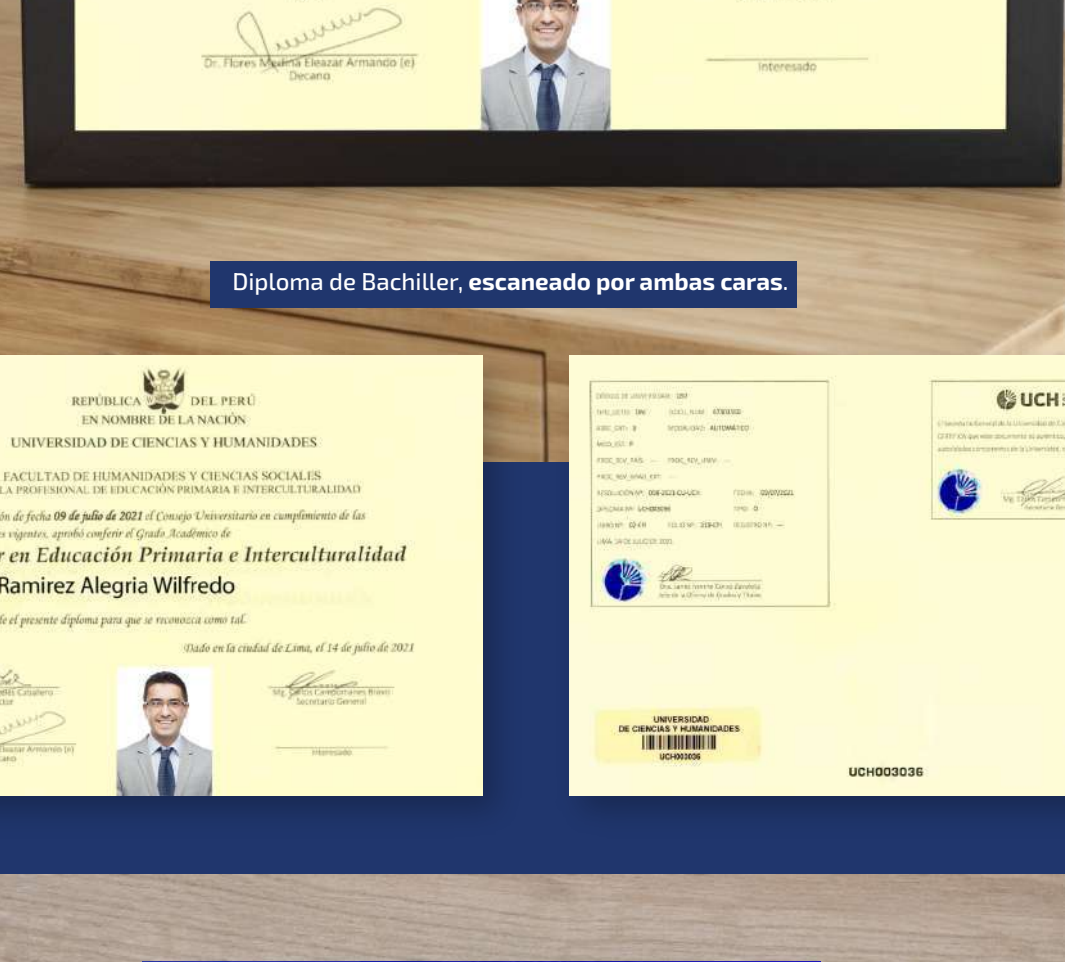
Dr. Flores Medina Eleazar Armando (e)
Decano

Interesado

Diploma de Bachiller, **escaneado por ambas caras**.

REPÚBLICA DEL PERÚ
EN NOMBRE DE LA NACIÓN
UNIVERSIDAD DE CIENCIAS Y HUMANIDADES

FACULTAD DE HUMANIDADES Y CIENCIAS SOCIALES
LA PROFESIONAL DE EDUCACIÓN PRIMARIA E INTERCULTURALIDAD

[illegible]ón de fecha 09 de julio de 2021 el Consejo Universitario en cumplimiento de las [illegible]s vigentes, aprobó conferir el Grado Académico de

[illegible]r en Educación Primaria e Interculturalidad

Ramirez Alegria Wilfredo

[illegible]e el presente diploma para que se reconozca como tal.

Dado en la ciudad de Lima, el 14 de julio de 2021

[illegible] Caballero
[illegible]ctor

Mg. Carlos Cambornanes Bravo
Secretario General

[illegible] Eleazar Armando (e)
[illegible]cano

Interesado

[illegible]

UNIVERSIDAD
DE CIENCIAS Y HUMANIDADES
UCH003036

UCH003036

UCH